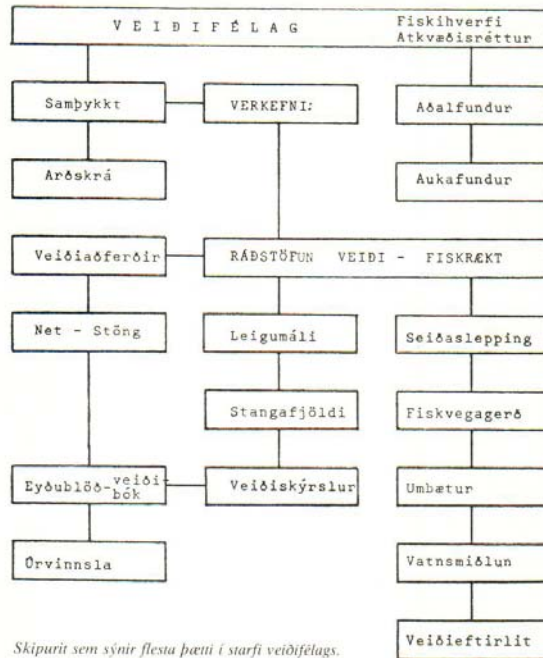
V E I Ð I F É L A G

Fiskihverfi
Atkvæðisréttur

Samþykkt

VERKEFNI:

Aðalfundur

Arðskrá

Aukafundur

Veiðiaðferðir

RÁÐSTÖFUN VEIÐI - FISKRÆKT

Net - Stöng

Leigumáli

Seiðaslepping

Stangafjöldi

Fiskvegagerð

Eyðublöð-veiðibók

Veiðiskýrslur

Umbætur

Úrvinnsla

Vatnsmiðlun

Veiðieftirlit

Skipurit sem sýnir flesta þætti í starfi veiðifélags.